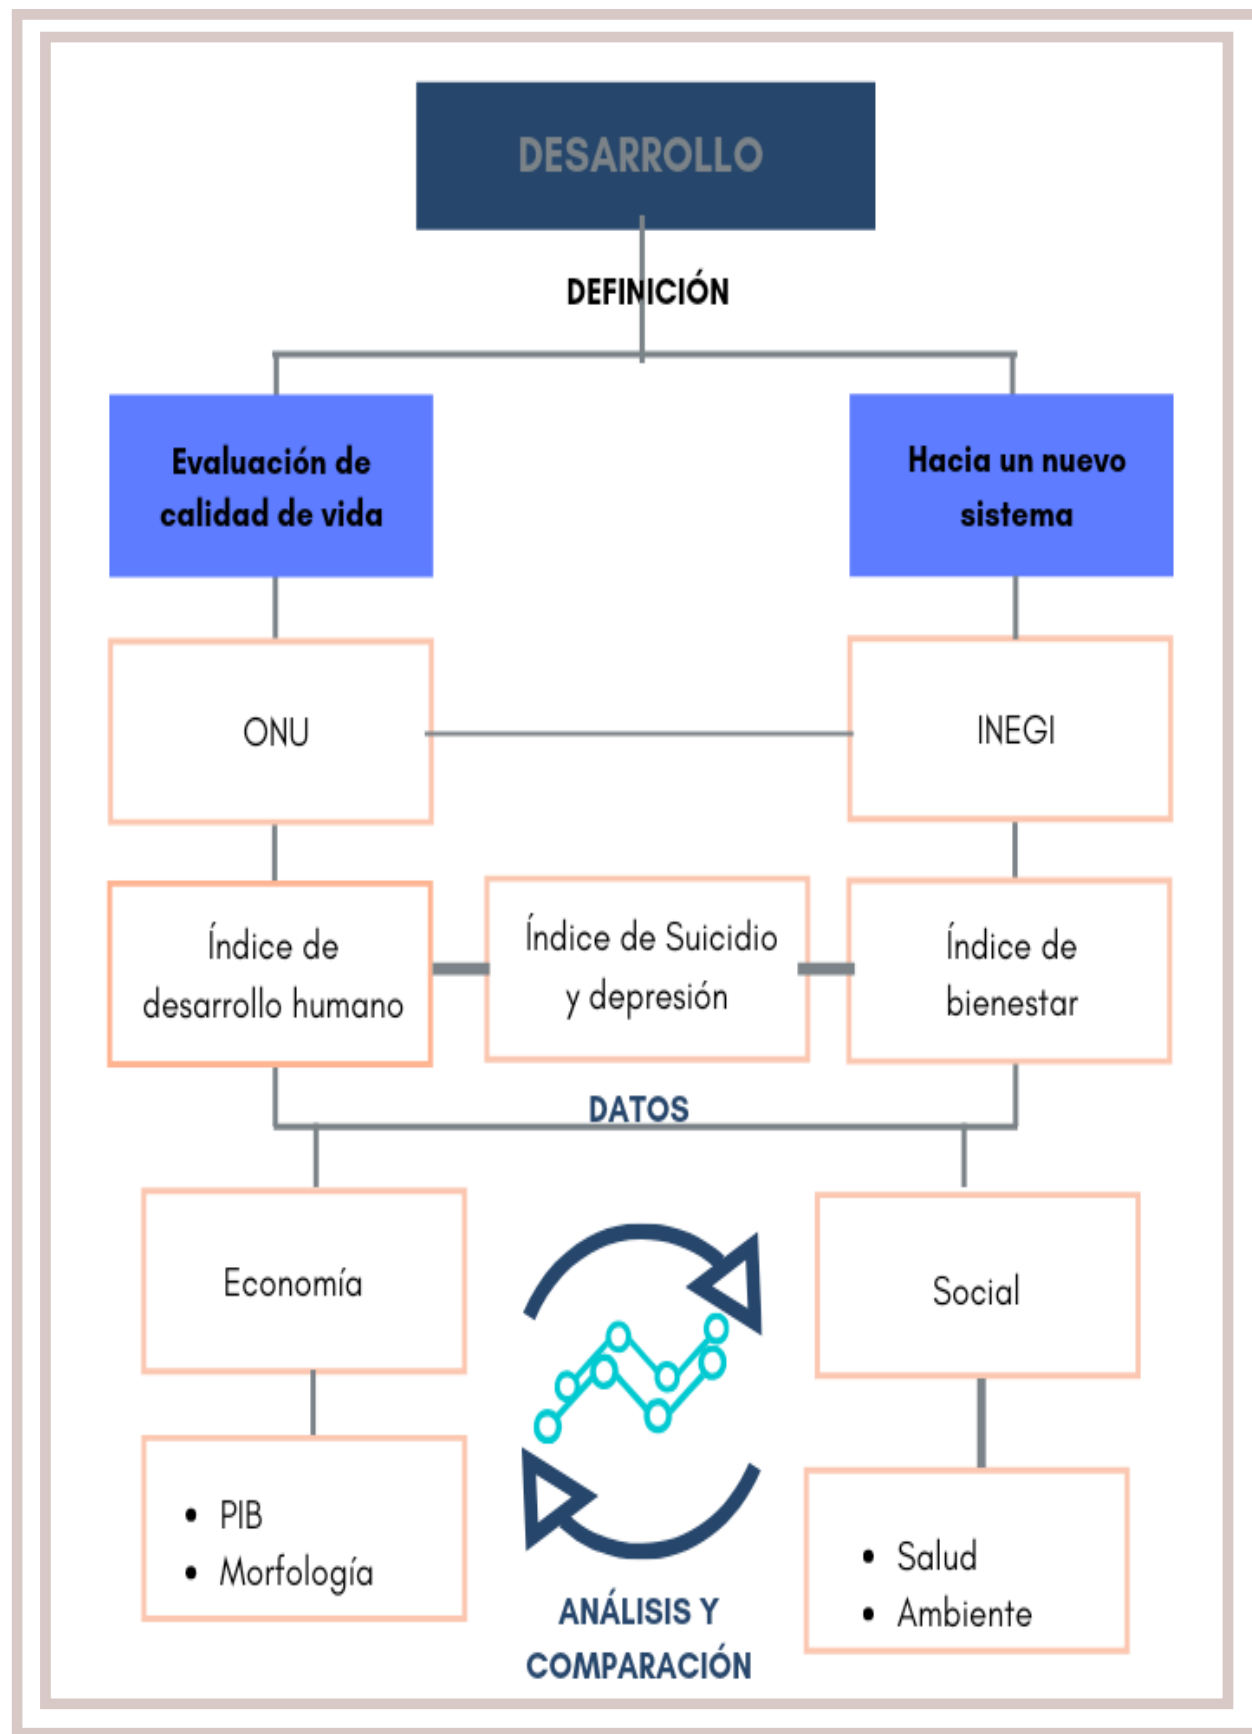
DESARROLLO

DEFINICIÓN

Evaluación de calidad de vida

Hacia un nuevo sistema

ONU

INEGI

Índice de desarrollo humano

Índice de Suicidio y depresión

Índice de bienestar

DATOS

Economía

Social

• PIB
• Morfología

• Salud
• Ambiente

ANÁLISIS Y COMPARACIÓN